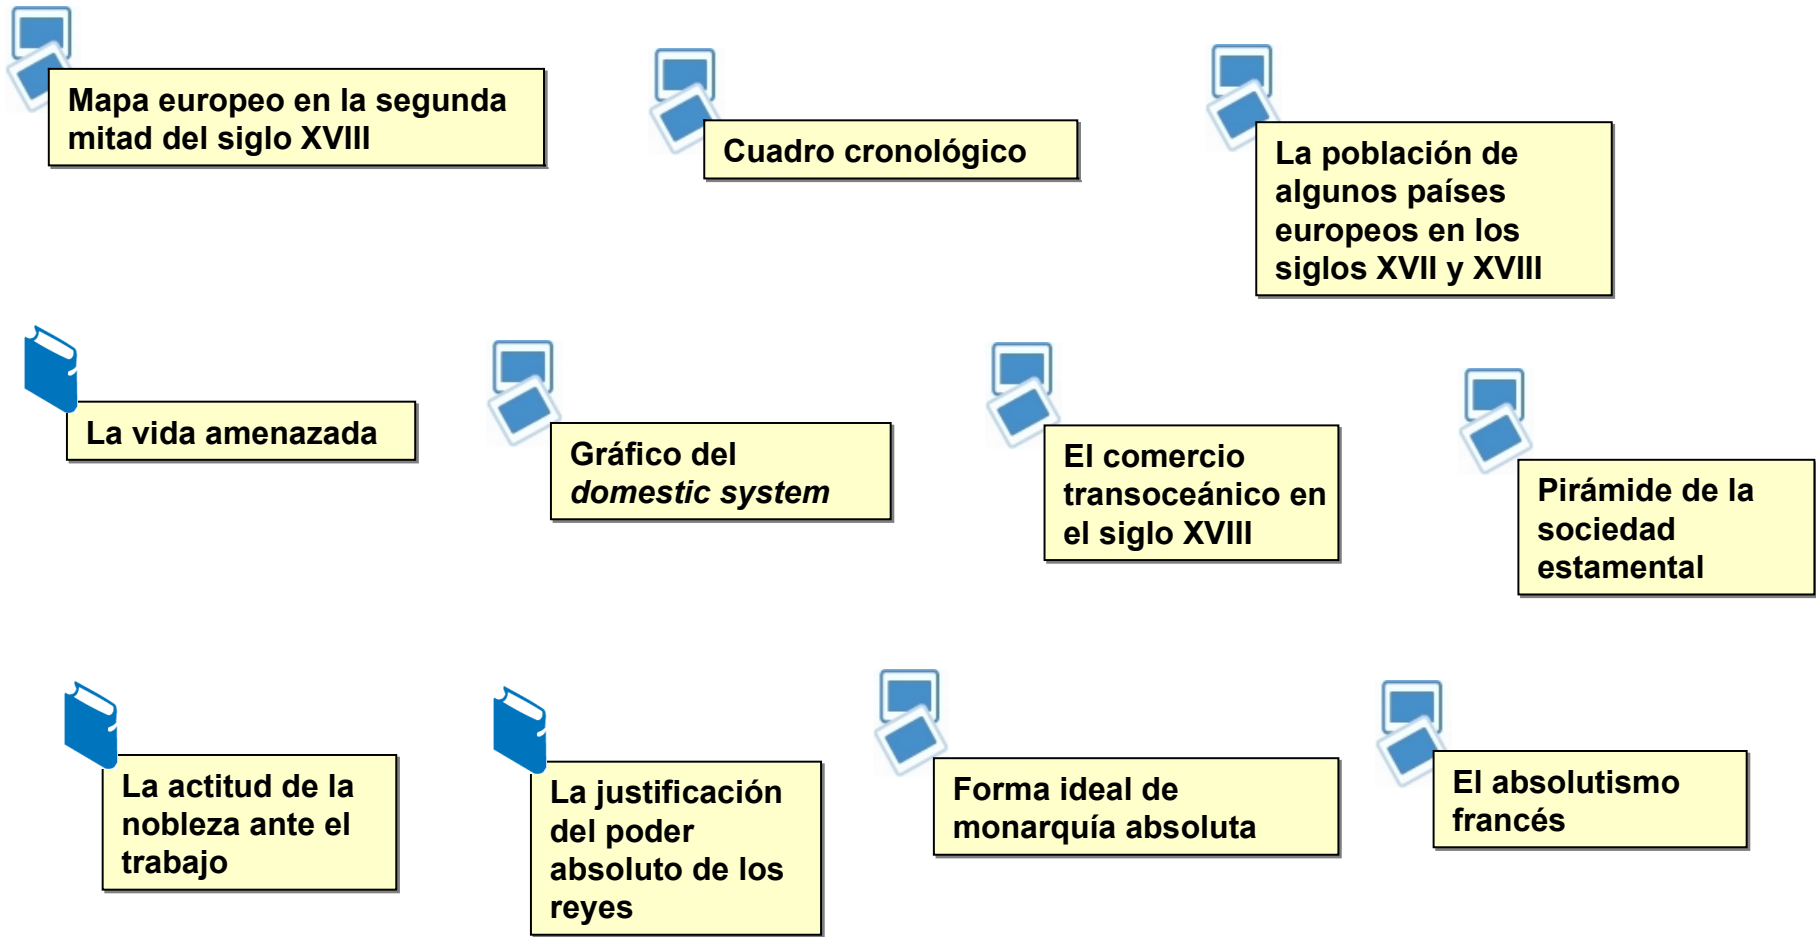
Mapa europeo en la segunda mitad del siglo XVIII

Cuadro cronológico

La población de algunos países europeos en los siglos XVII y XVIII

La vida amenazada

Gráfico del *domestic system*

El comercio transoceánico en el siglo XVIII

Pirámide de la sociedad estamental

La actitud de la nobleza ante el trabajo

La justificación del poder absoluto de los reyes

Forma ideal de monarquía absoluta

El absolutismo francés